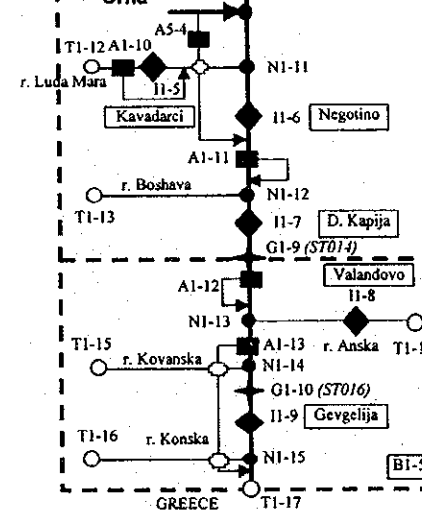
Crna
A5-4
T1-12 A1-10
r. Luda Mara
I1-5
N1-11
Kavadarci
I1-6
Negotino
A1-11
r. Boshava
N1-12
T1-13
I1-7
D. Kapija
G1-9 (ST014)
Valandovo
A1-12
I1-8
N1-13
T1-15
A1-13
r. Anska
T1-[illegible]
r. Kovanska
N1-14
G1-10 (ST016)
I1-9
Gevgelija
T1-16
r. Konska
N1-15
B1-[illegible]
GREECE
T1-17